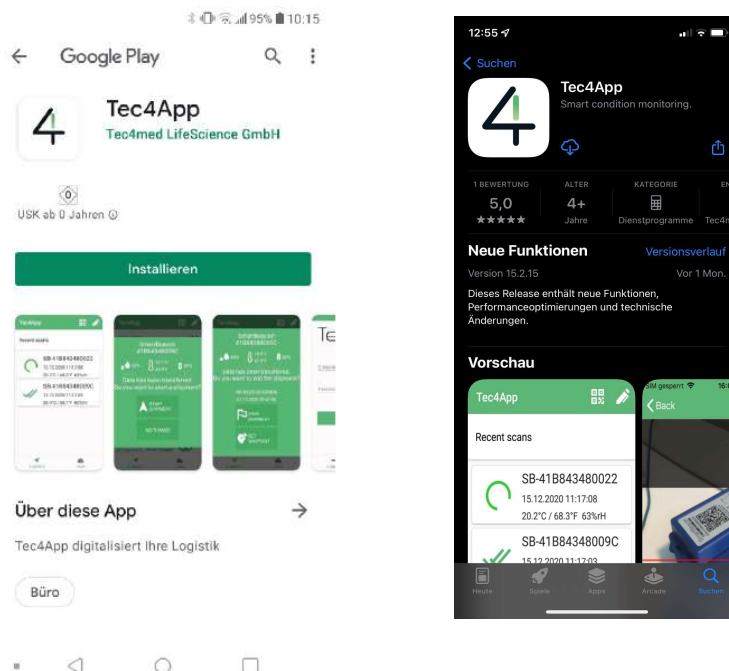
95% 10:15

Google Play

Tec4App

Tec4med LifeScience GmbH

0

USK ab 0 Jahren

Installieren

Tec4App

Recent scans

SB-41B843480022

SB-41B84348009C

Te

Über diese App

Tec4App digitalisiert Ihre Logistik

Büro

12:55

Suchen

Tec4App

Smart condition monitoring.

1 BEWERTUNG

5,0

★★★★★

ALTER

4+

Jahre

KATEGORIE

Dienstprogramme

Tec4m

Neue Funktionen

Versionsverlauf

Version 15.2.15

Vor 1 Mon.

Dieses Release enthält neue Funktionen, Performanceoptimierungen und technische Änderungen.

Vorschau

Tec4App

Recent scans

SB-41B843480022

15.12.2020 11:17:08

20.2°C / 68.3°F 63%rH

SB-41B84348009C

15.12.2020 11:17:03

SIM gesperrt

Back

Heute

Spiele

Apps

Arcade

Suchen